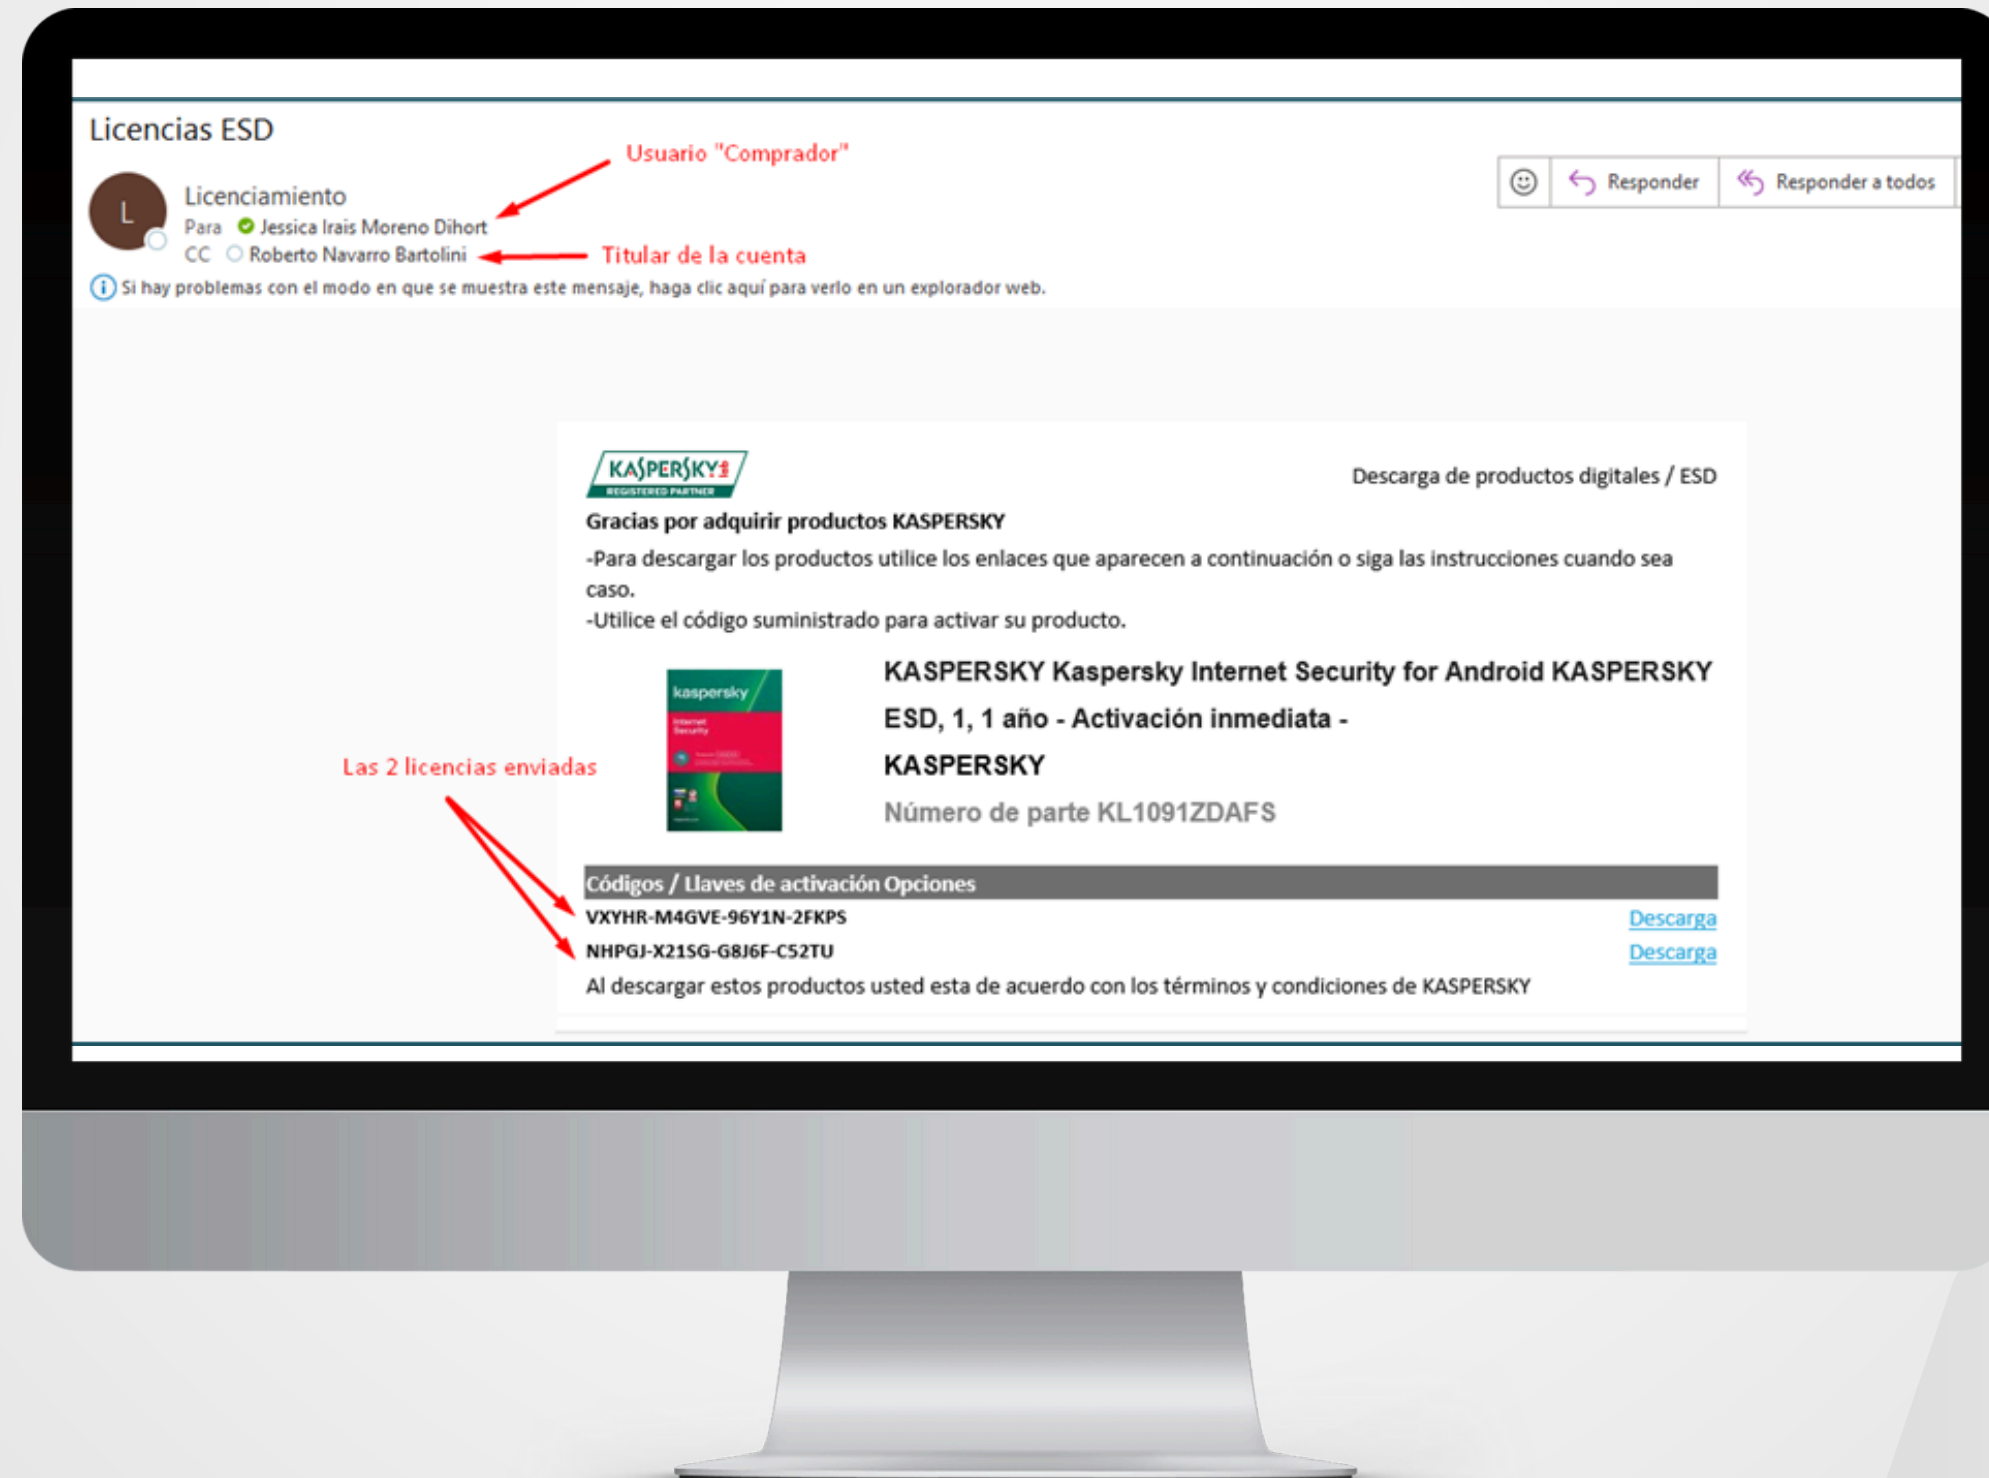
Licencias ESD

Usuario "Comprador"

L

Licenciamiento

Para Jessica Irais Moreno Dihort

CC Roberto Navarro Bartolini

Titular de la cuenta

Responder

Responder a todos

Si hay problemas con el modo en que se muestra este mensaje, haga clic aquí para verlo en un explorador web.

KASPERSKY REGISTERED PARTNER

Descarga de productos digitales / ESD

Gracias por adquirir productos KASPERSKY

-Para descargar los productos utilice los enlaces que aparecen a continuación o siga las instrucciones cuando sea caso.

-Utilice el código suministrado para activar su producto.

kaspersky

KASPERSKY Kaspersky Internet Security for Android KASPERSKY ESD, 1, 1 año - Activación inmediata - KASPERSKY

Número de parte KL1091ZDAFS

Las 2 licencias enviadas

| Códigos / Llaves de activación Opciones | |
|---|---|
| VXYHR-M4GVE-96Y1N-2FKPS | Descarga |
| NHPGJ-X21SG-G8J6F-C52TU | Descarga |

Al descargar estos productos usted esta de acuerdo con los términos y condiciones de KASPERSKY